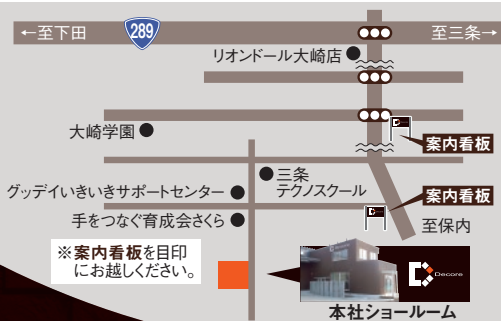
←至下田

289

至三条→

リオンドール大崎店

大崎学園

案内看板

三条テクノスクール

グッデイいきいきサポートセンター

案内看板

手をつなぐ育成会さくら

至保内

※案内看板を目印におお越しください。

Decore

本社ショールーム